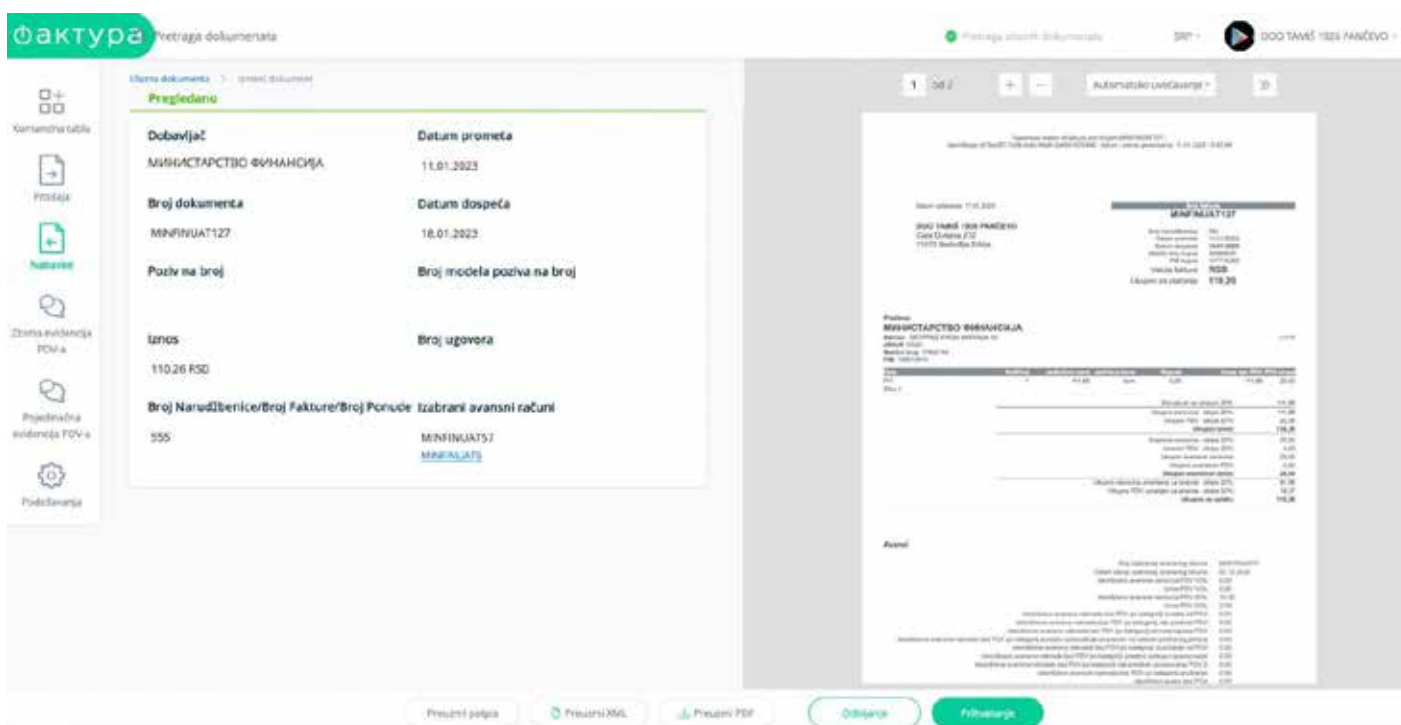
фактура Pretraga dokumenata

Pretraga ulaznih dokumenata SRP DOO TAMIŠ 1926 PANČEVO

Komandna tabla

Prodaja

Nabavke

Zbirna evidencija PDV-a

Pojedinačna evidencija PDV-a

Podešavanja

Ulazna dokumenta > Ulazni dokument

Pregledano

Dobavljač
МИНИСТАРСТВО ФИНАНСИЈА

Datum prometa
11.01.2023

Broj dokumenta
MINFINUAT127

Datum dospeća
18.01.2023

Poziv na broj

Broj modela poziva na broj

Iznos
110.26 RSD

Broj ugovora

Broj Narudžbenice/Broj Fakture/Broj Ponude
555

Izabrani avansni računi
MINFINUAT57
MINFINUAT5

1 od 2

Automatsko uvećavanje

MINFINUAT127

DOO TAMIŠ 1926 PANČEVO

RSD

110.26

МИНИСТАРСТВО ФИНАНСИЈА

Avansi

Preuzmi potpis

Preuzmi XML

Preuzmi PDF

Odbijanje

Prihvatanje